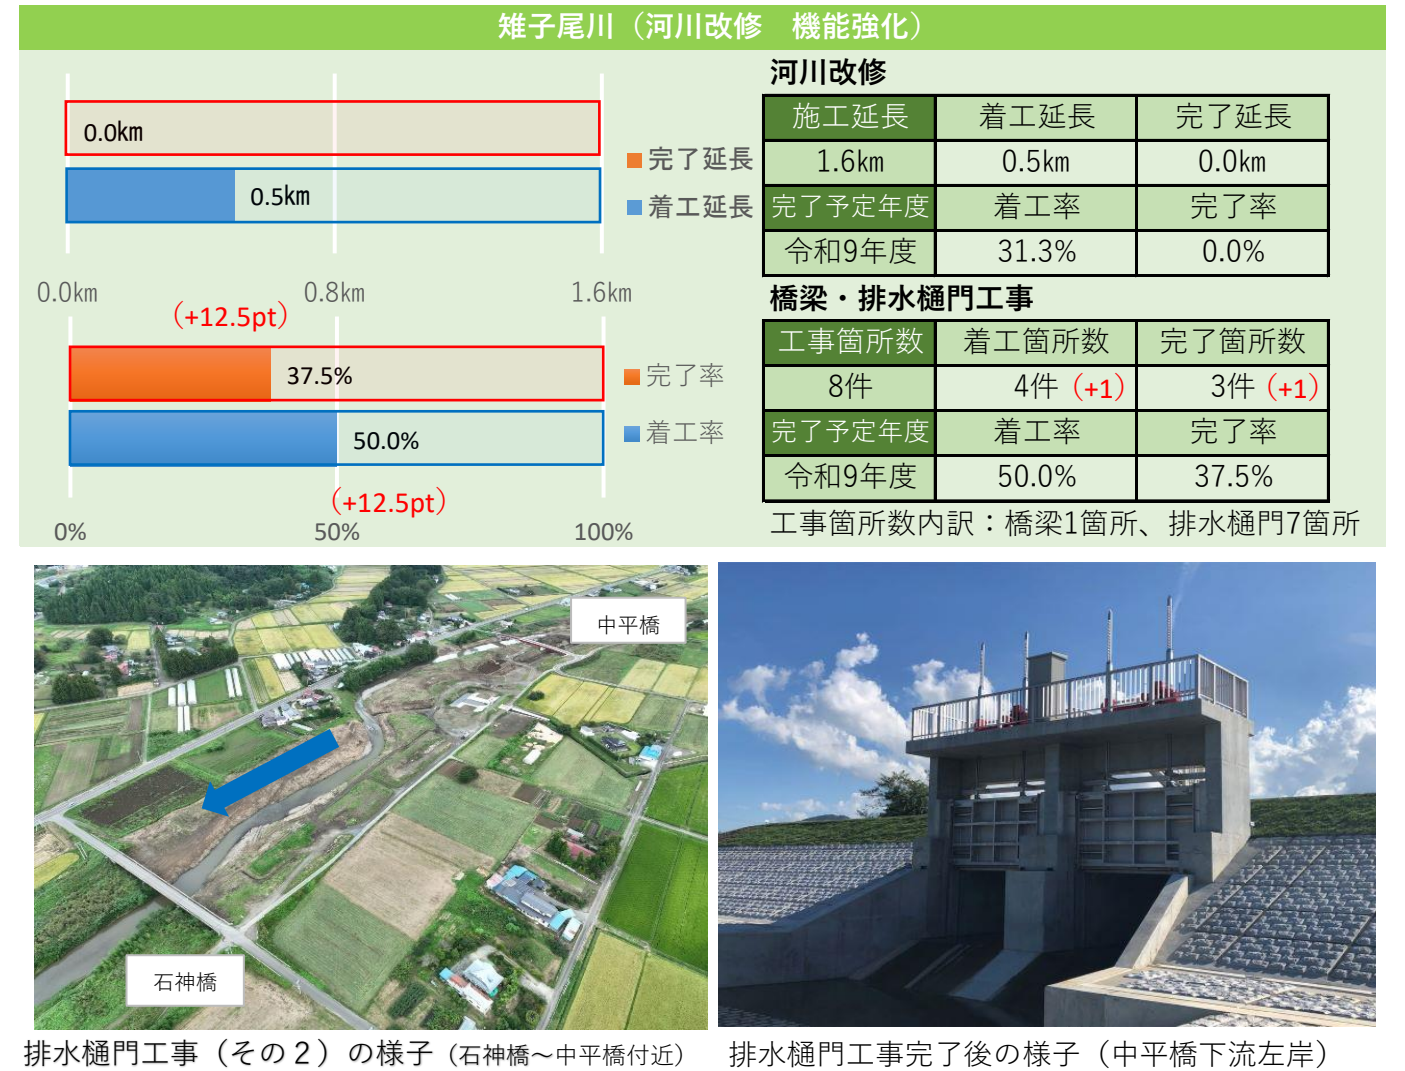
雉子尾川（河川改修　機能強化）

0.0km

0.5km

完了延長
着工延長

0.0km　0.8km　1.6km

（+12.5pt）

37.5%

50.0%

（+12.5pt）

完了率
着工率

0%　50%　100%

河川改修

| 施工延長 | 着工延長 | 完了延長 |
|---|---|---|
| 1.6km | 0.5km | 0.0km |
| 完了予定年度 | 着工率 | 完了率 |
| 令和9年度 | 31.3% | 0.0% |

橋梁・排水樋門工事

| 工事箇所数 | 着工箇所数 | 完了箇所数 |
|---|---|---|
| 8件 | 4件（+1） | 3件（+1） |
| 完了予定年度 | 着工率 | 完了率 |
| 令和9年度 | 50.0% | 37.5% |

工事箇所数内訳：橋梁1箇所、排水樋門7箇所

中平橋

石神橋

排水樋門工事（その２）の様子（石神橋～中平橋付近）

排水樋門工事完了後の様子（中平橋下流左岸）